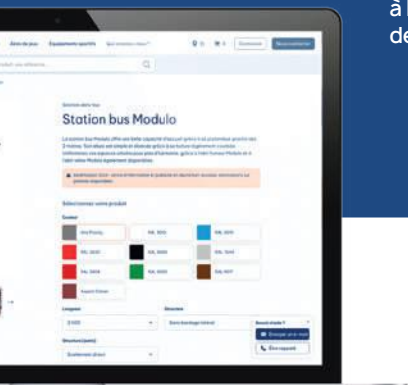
à
de

Aires de jeux   Équipements sportifs   Qui sommes-nous?

Station bus Modulo

Station bus Modulo

Couleur

RAL 5010
RAL 3020
RAL 9010
RAL 7016
RAL 9005
RAL 8017

Longueur

Structure

Envoyer un e-mail
Être rappelé